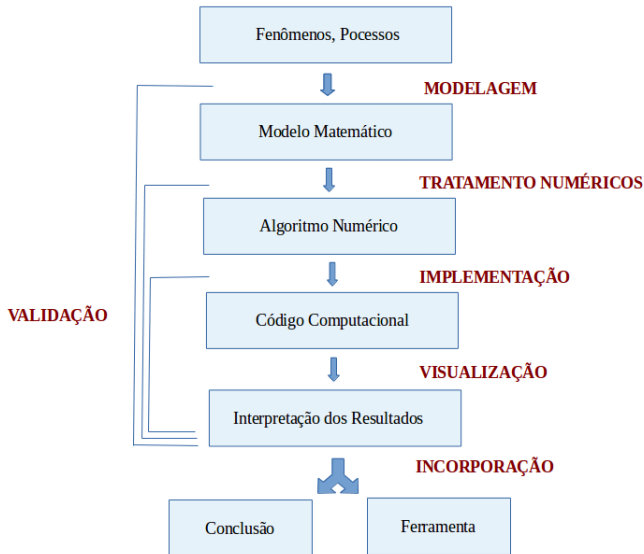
Fenômenos, Pocessos

MODELAGEM

Modelo Matemático

TRATAMENTO NUMÉRICOS

Algoritmo Numérico

VALIDAÇÃO

IMPLEMENTAÇÃO

Código Computacional

VISUALIZAÇÃO

Interpretação dos Resultados

INCORPORAÇÃO

Conclusão

Ferramenta